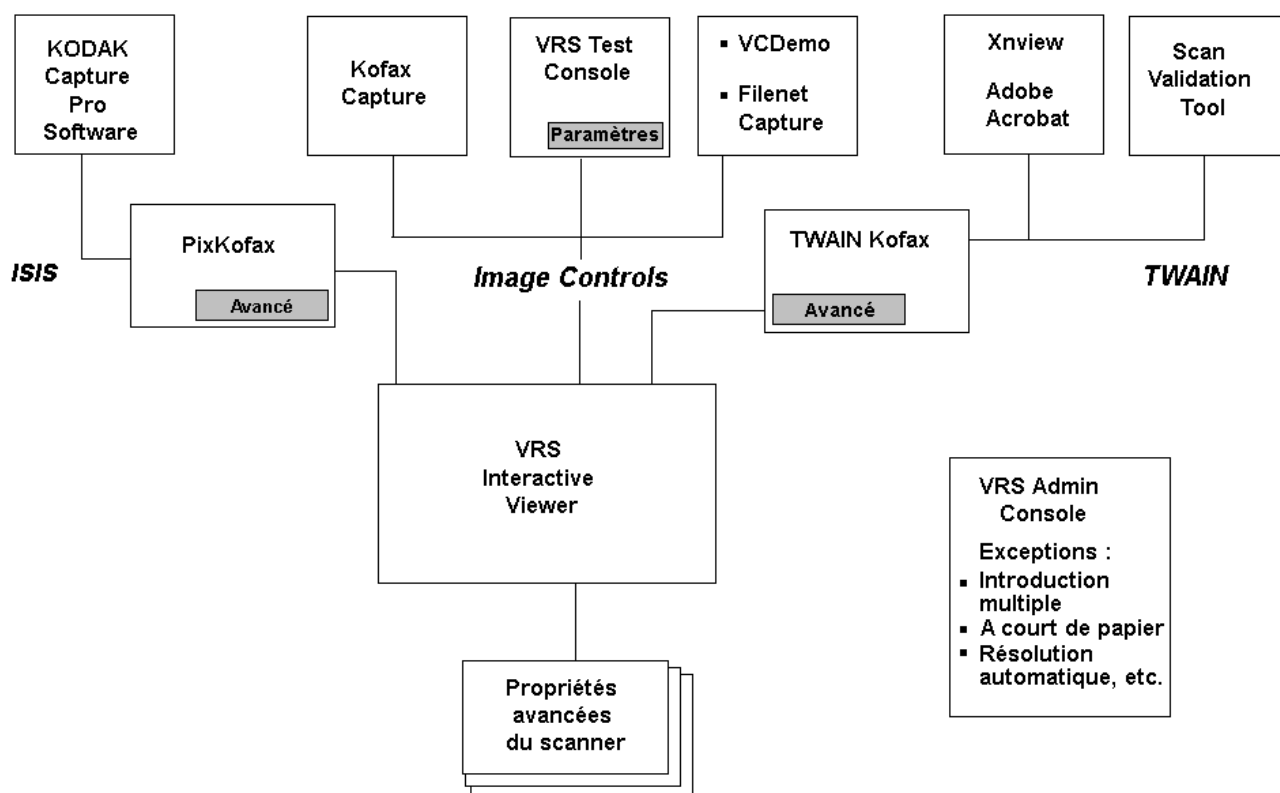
KODAK Capture Pro Software

Kofax Capture

VRS Test Console

Paramètres

▪ VCDemo

▪ Filenet Capture

Xnview

Adobe Acrobat

Scan Validation Tool

PixKofax

Avancé

ISIS

Image Controls

TWAIN Kofax

Avancé

TWAIN

VRS Interactive Viewer

VRS Admin Console

Exceptions :

▪ Introduction multiple

▪ A court de papier

▪ Résolution automatique, etc.

Propriétés avancées du scanner